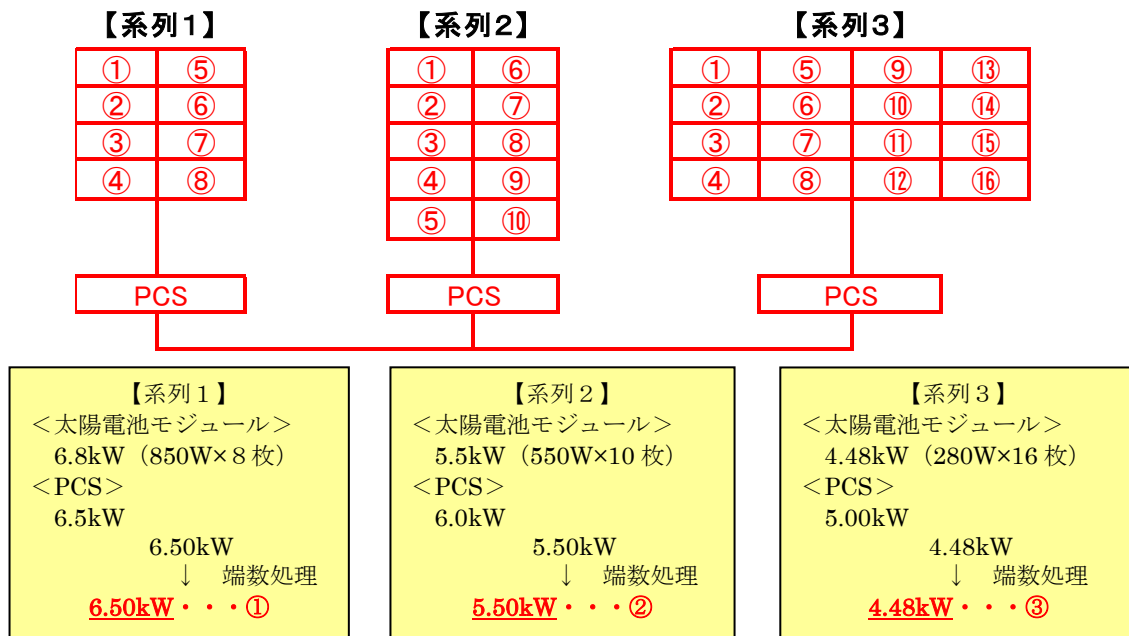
【系列1】

| ① | ⑤ |
|---|---|
| ② | ⑥ |
| ③ | ⑦ |
| ④ | ⑧ |

PCS

【系列2】

| ① | ⑥ |
|---|---|
| ② | ⑦ |
| ③ | ⑧ |
| ④ | ⑨ |
| ⑤ | ⑩ |

PCS

【系列3】

| ① | ⑤ | ⑨ | ⑬ |
|---|---|---|---|
| ② | ⑥ | ⑩ | ⑭ |
| ③ | ⑦ | ⑪ | ⑮ |
| ④ | ⑧ | ⑫ | ⑯ |

PCS

【系列１】
＜太陽電池モジュール＞
6.8kW（850W×８枚）
＜PCS＞
6.5kW
6.50kW
↓ 端数処理
6.50kW・・・①

【系列２】
＜太陽電池モジュール＞
5.5kW（550W×10 枚）
＜PCS＞
6.0kW
5.50kW
↓ 端数処理
5.50kW・・・②

【系列３】
＜太陽電池モジュール＞
4.48kW（280W×16 枚）
＜PCS＞
5.00kW
4.48kW
↓ 端数処理
4.48kW・・・③